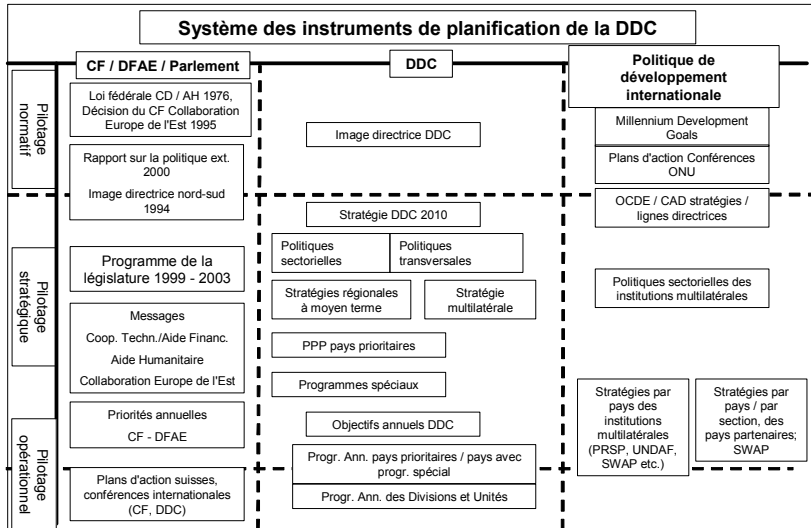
Système des instruments de planification de la DDC

CF / DFAE / Parlement

DDC

Politique de développement internationale

Pilotage normatif

Loi fédérale CD / AH 1976, Décision du CF Collaboration Europe de l'Est 1995

Rapport sur la politique ext. 2000

Image directrice nord-sud 1994

Image directrice DDC

Millennium Development Goals

Plans d'action Conférences ONU

Pilotage stratégique

Stratégie DDC 2010

OCDE / CAD stratégies / lignes directrices

Programme de la législature 1999 - 2003

Politiques sectorielles

Politiques transversales

Stratégies régionales à moyen terme

Stratégie multilatérale

Politiques sectorielles des institutions multilatérales

Messages

Coop. Techn./Aide Financ.

Aide Humanitaire

Collaboration Europe de l'Est

PPP pays prioritaires

Programmes spéciaux

Pilotage opérationnel

Priorités annuelles

CF - DFAE

Objectifs annuels DDC

Stratégies par pays des institutions multilatérales (PRSP, UNDAF, SWAP etc.)

Stratégies par pays / par section, des pays partenaires; SWAP

Plans d'action suisses, conférences internationales (CF, DDC)

Progr. Ann. pays prioritaires / pays avec progr. spécial

Progr. Ann. des Divisions et Unités